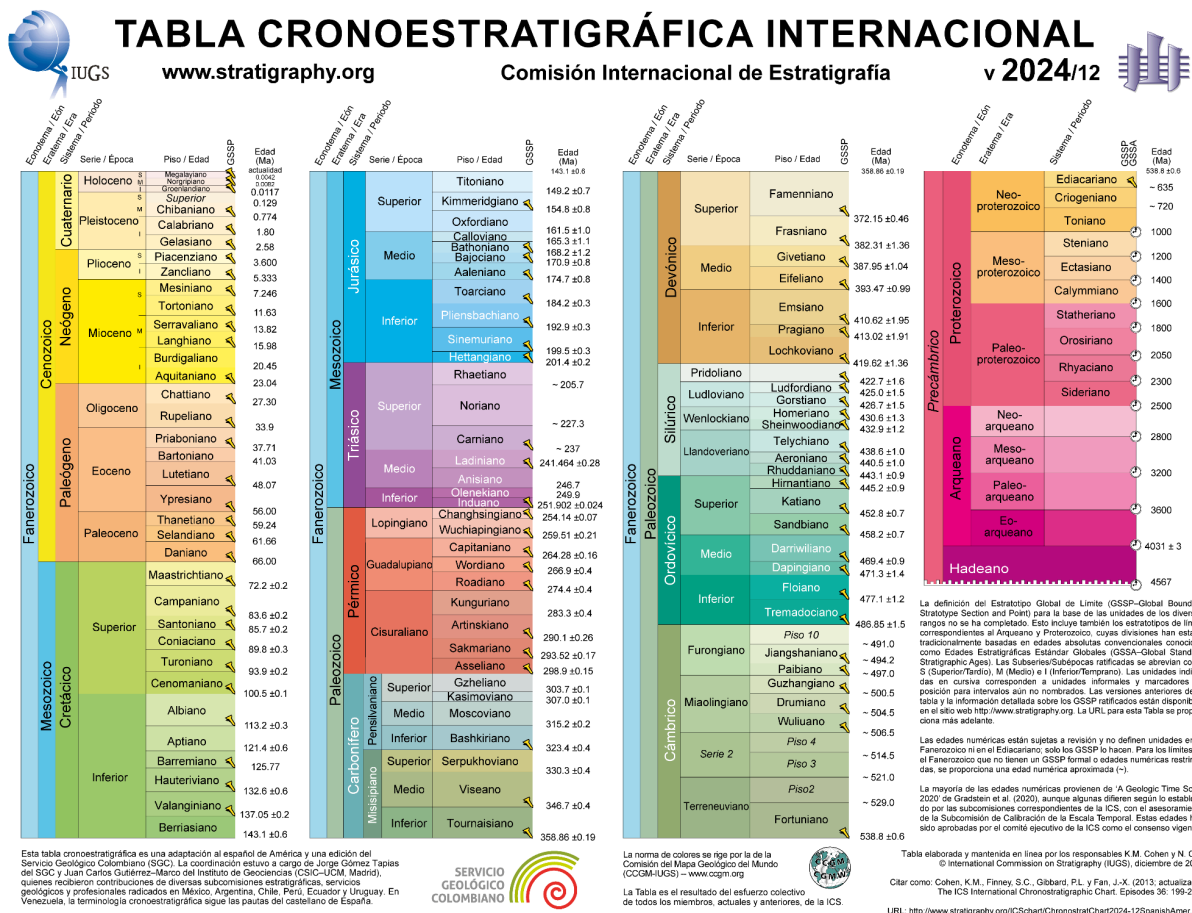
IUGS

TABLA CRONOESTRATIGRÁFICA INTERNACIONAL

www.stratigraphy.org

Comisión Internacional de Estratigrafía

v 2024/12

Eonotema / Eón | Eratema / Era | Sistema / Período | Serie / Época | Piso / Edad | GSSP | Edad (Ma)

Fanerozoico
Cenozoico
Cuaternario
Holoceno: Megalayano, Norgripiano, Groenlandiano — actualidad, 0.0042, 0.0082, 0.0117
Pleistoceno: Superior 0.129; Chibaniano 0.774; Calabriano 1.80; Gelasiano 2.58
Neógeno
Plioceno: Piacenziano 3.600; Zancliano 5.333
Mioceno: Mesiniano 7.246; Tortoniano 11.63; Serravaliano 13.82; Langhiano 15.98; Burdigaliano 20.45; Aquitaniano 23.04
Paleógeno
Oligoceno: Chattiano 27.30; Rupeliano 33.9
Eoceno: Priaboniano 37.71; Bartoniano 41.03; Lutetiano 48.07; Ypresiano 56.00
Paleoceno: Thanetiano 59.24; Selandiano 61.66; Daniano 66.00
Mesozoico
Cretácico
Superior: Maastrichtiano 72.2 ±0.2; Campaniano 83.6 ±0.2; Santoniano 85.7 ±0.2; Coniaciano 89.8 ±0.3; Turoniano 93.9 ±0.2; Cenomaniano 100.5 ±0.1
Inferior: Albiano 113.2 ±0.3; Aptiano 121.4 ±0.6; Barremiano 125.77; Hauteriviano 132.6 ±0.6; Valanginiano 137.05 ±0.2; Berriasiano 143.1 ±0.6

Fanerozoico
Mesozoico
Jurásico
Superior: Titoniano 149.2 ±0.7; Kimmeridgiano 154.8 ±0.8; Oxfordiano 161.5 ±1.0
Medio: Calloviano 165.3 ±1.1; Bathoniano 168.2 ±1.2; Bajociano 170.9 ±0.8; Aaleniano 174.7 ±0.8
Inferior: Toarciano 184.2 ±0.3; Pliensbachiano 192.9 ±0.3; Sinemuriano 199.5 ±0.3; Hettangiano 201.4 ±0.2
Triásico
Superior: Rhaetiano ~ 205.7; Noriano ~ 227.3; Carniano ~ 237
Medio: Ladiniano 241.464 ±0.28; Anisiano 246.7
Inferior: Olenekiano 249.9; Induano 251.902 ±0.024
Paleozoico
Pérmico
Lopingiano: Changhsingiano 254.14 ±0.07; Wuchiapingiano 259.51 ±0.21
Guadalupiano: Capitaniano 264.28 ±0.16; Wordiano 266.9 ±0.4; Roadiano 274.4 ±0.4
Cisuraliano: Kunguriano 283.3 ±0.4; Artinskiano 290.1 ±0.26; Sakmariano 293.52 ±0.17; Asseliano 298.9 ±0.15
Carbonífero
Pensilvaniano: Superior: Gzheliano 303.7 ±0.1; Kasimoviano 307.0 ±0.1; Medio: Moscoviano 315.2 ±0.2; Inferior: Bashkiriano 323.4 ±0.4
Misisipiano: Superior: Serpukhoviano 330.3 ±0.4; Medio: Viseano 346.7 ±0.4; Inferior: Tournaisiano 358.86 ±0.19

Fanerozoico
Paleozoico
Devónico
Superior: Famenniano 372.15 ±0.46; Frasniano 382.31 ±1.36
Medio: Givetiano 387.95 ±1.04; Eifeliano 393.47 ±0.99
Inferior: Emsiano 410.62 ±1.95; Pragiano 413.02 ±1.91; Lochkoviano 419.62 ±1.36
Silúrico
Pridoliano 422.7 ±1.6
Ludloviano: Ludfordiano 425.0 ±1.5; Gorstiano 426.7 ±1.5
Wenlockiano: Homeriano 430.6 ±1.3; Sheinwoodiano 432.9 ±1.2
Llandoveriano: Telychiano 438.6 ±1.0; Aeroniano 440.5 ±1.0; Rhuddaniano 443.1 ±0.9
Ordovícico
Superior: Hirnantiano 445.2 ±0.9; Katiano 452.8 ±0.7; Sandbiano 458.2 ±0.7
Medio: Darriwiliano 469.4 ±0.9; Dapingiano 471.3 ±1.4
Inferior: Floiano 477.1 ±1.2; Tremadociano 486.85 ±1.5
Cámbrico
Furongiano: Piso 10 ~ 491.0; Jiangshaniano ~ 494.2; Paibiano ~ 497.0
Miaolingiano: Guzhangiano ~ 500.5; Drumiano ~ 504.5; Wuliuano ~ 506.5
Serie 2: Piso 4 ~ 514.5; Piso 3 ~ 521.0
Terreneuviano: Piso2 ~ 529.0; Fortuniano 538.8 ±0.6

Precámbrico
Proterozoico
Neo-proterozoico: Ediacariano 538.8 ±0.6 ~ 635; Criogeniano ~ 720; Toniano 1000
Meso-proterozoico: Steniano 1200; Ectasiano 1400; Calymmiano 1600
Paleo-proterozoico: Statheriano 1800; Orosiriano 2050; Rhyaciano 2300; Sideriano 2500
Arqueano
Neo-arqueano 2800
Meso-arqueano 3200
Paleo-arqueano 3600
Eo-arqueano 4031 ± 3
Hadeano 4567

La definición del Estratotipo Global de Límite (GSSP–Global Bound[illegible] Stratotype Section and Point) para la base de las unidades de los diver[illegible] rangos no se ha completado. Esto incluye también los estratotipos de lím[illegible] correspondientes al Arqueano y Proterozoico, cuyas divisiones han esta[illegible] tradicionalmente basadas en edades absolutas convencionales conoci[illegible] como Edades Estratigráficas Estándar Globales (GSSA–Global Stand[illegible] Stratigraphic Ages). Las Subseries/Subépocas ratificadas se abrevian co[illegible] S (Superior/Tardío), M (Medio) e I (Inferior/Temprano). Las unidades indi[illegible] das en cursiva corresponden a unidades informales y marcadores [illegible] posición para intervalos aún no nombrados. Las versiones anteriores de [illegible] tabla y la información detallada sobre los GSSP ratificados están disponib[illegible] en el sitio web http://www.stratigraphy.org. La URL para esta Tabla se prop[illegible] ciona más adelante.

Las edades numéricas están sujetas a revisión y no definen unidades en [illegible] Fanerozoico ni en el Ediacariano; solo los GSSP lo hacen. Para los límites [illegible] el Fanerozoico que no tienen un GSSP formal o edades numéricas restrin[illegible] das, se proporciona una edad numérica aproximada (~).

La mayoría de las edades numéricas provienen de 'A Geologic Time Sc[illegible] 2020' de Gradstein et al. (2020), aunque algunas difieren según lo establ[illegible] do por las subcomisiones correspondientes de la ICS, con el asesoramie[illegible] de la Subcomisión de Calibración de la Escala Temporal. Estas edades h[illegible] sido aprobadas por el comité ejecutivo de la ICS como el consenso vigen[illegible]

Esta tabla cronoestratigráfica es una adaptación al español de América y una edición del Servicio Geológico Colombiano (SGC). La coordinación estuvo a cargo de Jorge Gómez Tapias del SGC y Juan Carlos Gutiérrez–Marco del Instituto de Geociencias (CSIC–UCM, Madrid), quienes recibieron contribuciones de diversas subcomisiones estratigráficas, servicios geológicos y profesionales radicados en México, América Central, Argentina, Chile, Perú, Ecuador y Uruguay. En Venezuela, la terminología cronoestratigráfica sigue las pautas del castellano de España.

SERVICIO GEOLÓGICO COLOMBIANO

La norma de colores se rige por la de la Comisión del Mapa Geológico del Mundo (CCGM-IUGS) – www.ccgm.org

La Tabla es el resultado del esfuerzo colectivo de todos los miembros, actuales y anteriores, de la ICS.

CCGM CGMW

Tabla elaborada y mantenida en línea por los responsables K.M. Cohen y N. C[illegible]
© International Commission on Stratigraphy (IUGS), diciembre de 20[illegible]

Citar como: Cohen, K.M., Finney, S.C., Gibbard, P.L. y Fan, J.-X. (2013; actualiza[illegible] The ICS International Chronostratigraphic Chart. Episodes 36: 199-2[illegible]

URL: http://www.stratigraphy.org/ICSchart/ChronostratChart2024-12SpanishAmer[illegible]